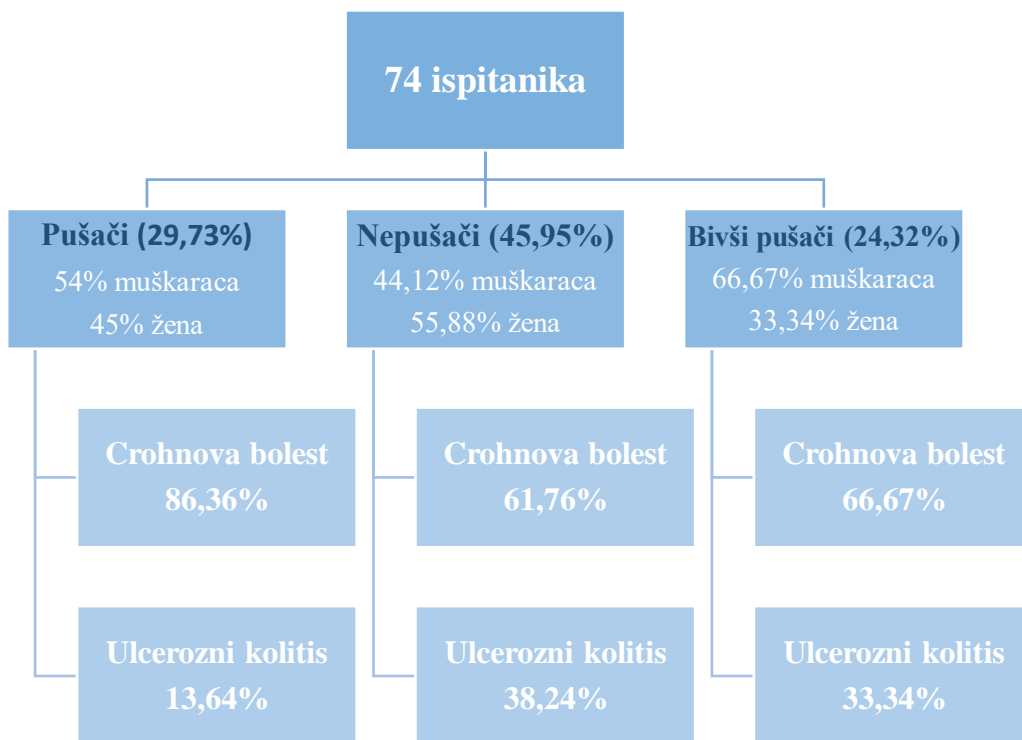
74 ispitanika

Pušači (29,73%)
54% muškaraca
45% žena

Crohnova bolest
86,36%

Ulcerozni kolitis
13,64%

Nepušači (45,95%)
44,12% muškaraca
55,88% žena

Crohnova bolest
61,76%

Ulcerozni kolitis
38,24%

Bivši pušači (24,32%)
66,67% muškaraca
33,34% žena

Crohnova bolest
66,67%

Ulcerozni kolitis
33,34%